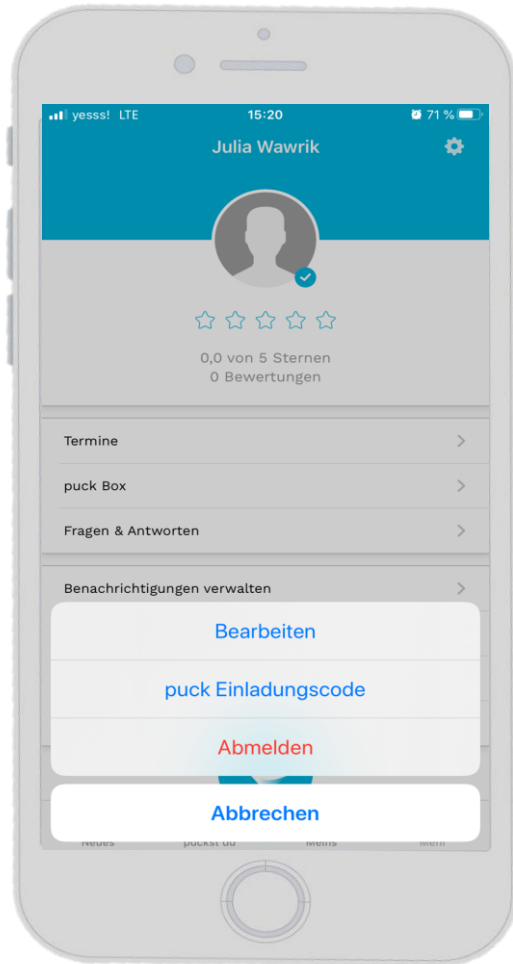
yesss! LTE 15:20 71 %

Julia Wawrik

0,0 von 5 Sternen
0 Bewertungen

Termine

puck Box

Fragen & Antworten

Benachrichtigungen verwalten

Bearbeiten

puck Einladungscode

Abmelden

Abbrechen

Neues puckst du Meins Mehr